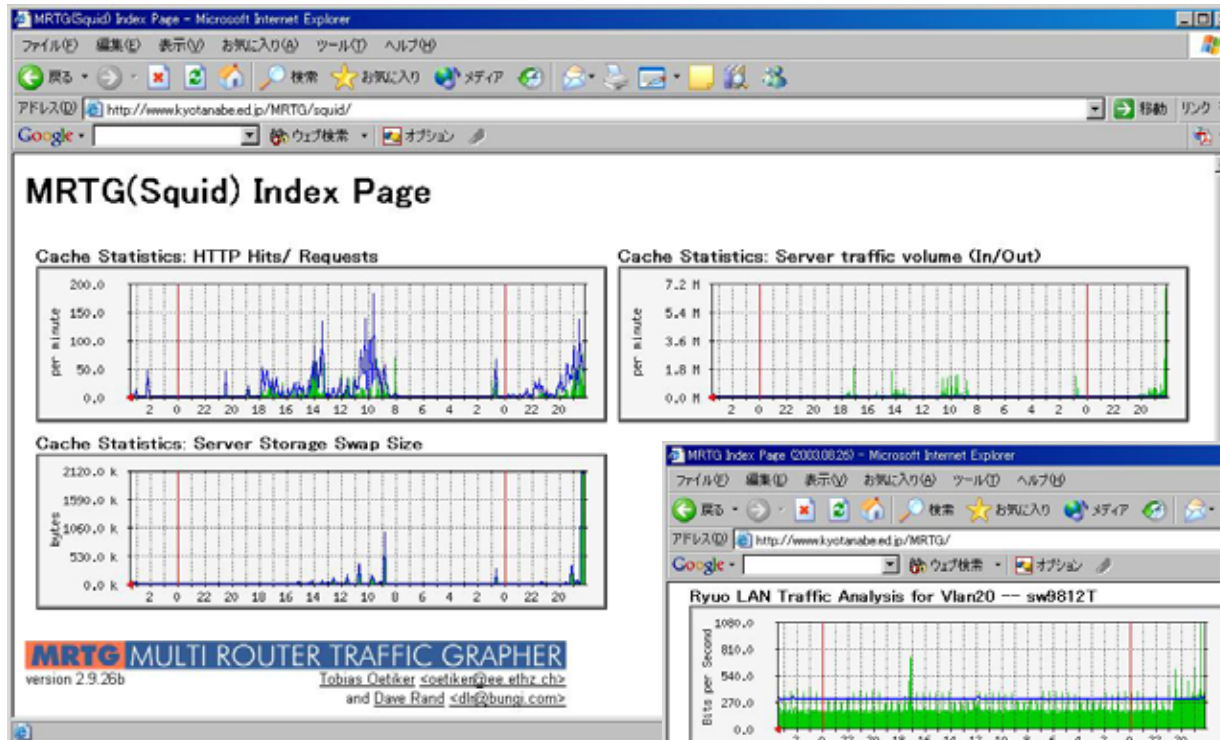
MRTG(Squid) Index Page - Microsoft Internet Explorer

ファイル(F) 編集(E) 表示(V) お気に入り(A) ツール(T) ヘルプ(H)

戻る 検索 お気に入り メディア

アドレス(D) http://www.kyotanabe.ed.jp/MRTG/squid/ 移動 リンク

Google ウェブ検索 オプション

MRTG(Squid) Index Page

Cache Statistics: HTTP Hits/ Requests

200.0
150.0
100.0
50.0
0.0
per minute
2 0 22 20 18 16 14 12 10 8 6 4 2 0 22 20

Cache Statistics: Server traffic volume (In/Out)

7.2 M
5.4 M
3.6 M
1.8 M
0.0 M
per minute
2 0 22 20 18 16 14 12 10 8 6 4 2 0 22 20

Cache Statistics: Server Storage Swap Size

2120.0 k
1590.0 k
1060.0 k
530.0 k
0.0 k
bytes
2 0 22 20 18 16 14 12 10 8 6 4 2 0 22 20

MRTG MULTI ROUTER TRAFFIC GRAPHER
version 2.9.26b
Tobias Oetiker <oetiker@ee.ethz.ch>
and Dave Rand <dlr@bungi.com>

MRTG Index Page (2003.08.26) - Microsoft Internet Explorer

ファイル(F) 編集(E) 表示(V) お気に入り(A) ツール(T) ヘルプ(H)

戻る 検索 お気に入り メディア

アドレス(D) http://www.kyotanabe.ed.jp/MRTG/

Google ウェブ検索 オプション

Ryuo LAN Traffic Analysis for Vlan20 -- sw9812T

1080.0
810.0
540.0
270.0
0.0
Bits per Second